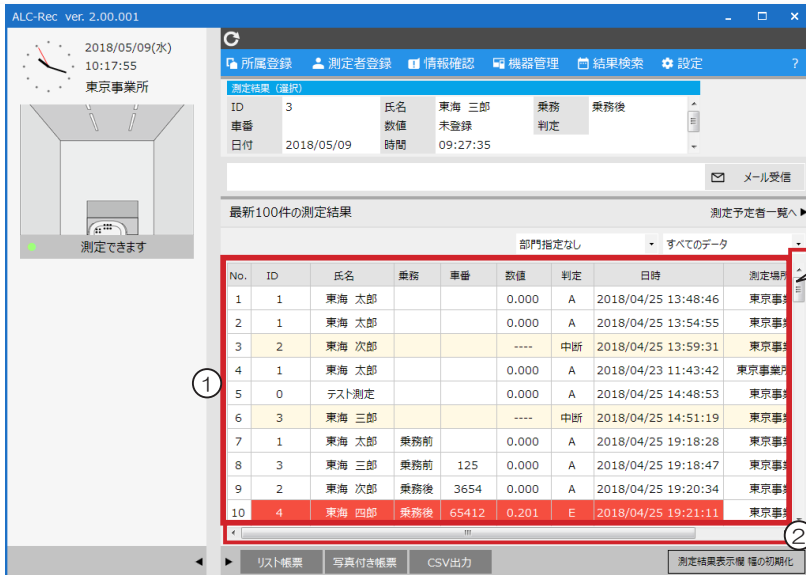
ALC-Rec ver. 2.00.001

2018/05/09(水)
10:17:55
東京事業所

測定できます

所属登録 測定者登録 情報確認 機器管理 結果検索 設定 ?

測定結果（選択）

| ID | 3 | 氏名 | 東海 三郎 | 乗務 | 乗務後 |
|---|---|---|---|---|---|
| 車番 | | 数値 | 未登録 | 判定 | |
| 日付 | 2018/05/09 | 時間 | 09:27:35 | | |

メール受信

最新100件の測定結果

測定予定者一覧へ ▶

部門指定なし
すべてのデータ

| No. | ID | 氏名 | 乗務 | 車番 | 数値 | 判定 | 日時 | 測定場所 |
|---|---|---|---|---|---|---|---|---|
| 1 | 1 | 東海 太郎 | | | 0.000 | A | 2018/04/25 13:48:46 | 東京事業 |
| 2 | 1 | 東海 太郎 | | | 0.000 | A | 2018/04/25 13:54:55 | 東京事業 |
| 3 | 2 | 東海 次郎 | | | ---- | 中断 | 2018/04/25 13:59:31 | 東京事業 |
| 4 | 1 | 東海 太郎 | | | 0.000 | A | 2018/04/23 11:43:42 | 東京事業所 |
| 5 | 0 | テスト測定 | | | 0.000 | A | 2018/04/25 14:48:53 | 東京事業 |
| 6 | 3 | 東海 三郎 | | | ---- | 中断 | 2018/04/25 14:51:19 | 東京事業 |
| 7 | 1 | 東海 太郎 | 乗務前 | | 0.000 | A | 2018/04/25 19:18:28 | 東京事業 |
| 8 | 3 | 東海 三郎 | 乗務前 | 125 | 0.000 | A | 2018/04/25 19:18:47 | 東京事業 |
| 9 | 2 | 東海 次郎 | 乗務後 | 3654 | 0.000 | A | 2018/04/25 19:20:34 | 東京事業 |
| 10 | 4 | 東海 四郎 | 乗務後 | 65412 | 0.201 | E | 2018/04/25 19:21:11 | 東京事業 |

①
②

リスト帳票 写真付き帳票 CSV出力 測定結果表示欄 幅の初期化